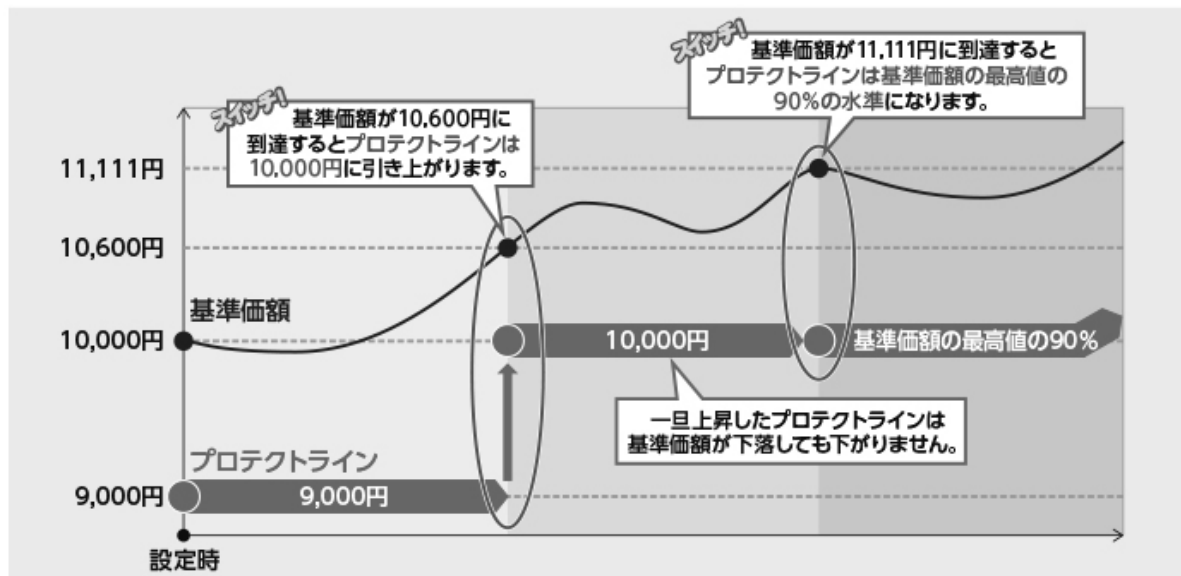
スイッチ!
基準価額が11,111円に到達すると プロテクトラインは基準価額の最高値の 90%の水準になります。

スイッチ!
基準価額が10,600円に到達するとプロテクトラインは10,000円に引き上がります。

11,111円
10,600円
基準価額
10,000円
10,000円
基準価額の最高値の90%
一旦上昇したプロテクトラインは 基準価額が下落しても下がりません。
プロテクトライン
9,000円
9,000円
設定時